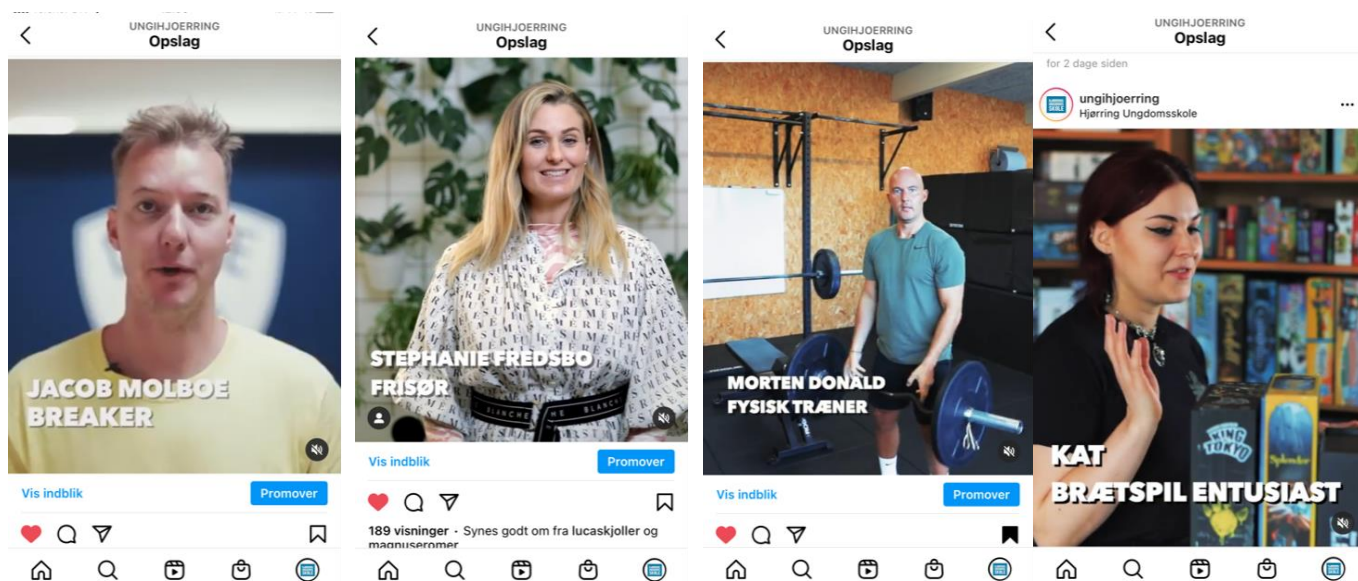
UNGIHJOERRING
Opslag

JACOB MOLBOE
BREAKER

Vis indblik
Promover

UNGIHJOERRING
Opslag

STEPHANIE FREDSBO
FRISØR

Vis indblik
Promover

189 visninger · Synes godt om fra lucaskjoller og magnusromer

UNGIHJOERRING
Opslag

MORTEN DONALD
FYSISK TRÆNER

Vis indblik
Promover

UNGIHJOERRING
Opslag

for 2 dage siden

ungihjoerring
Hjørring Ungdomsskole

KAT
BRÆTSPIL ENTUSIAST